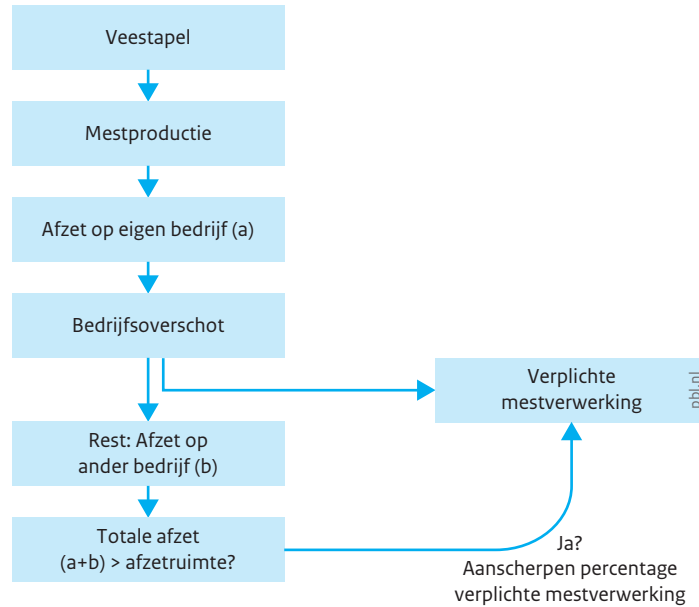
Veestapel

Mestproductie

Afzet op eigen bedrijf (a)

Bedrijfsoverschot

Verplichte mestverwerking

pbl.nl

Rest: Afzet op ander bedrijf (b)

Totale afzet (a+b) > afzetruimte?

Ja?
Aanscherpen percentage verplichte mestverwerking